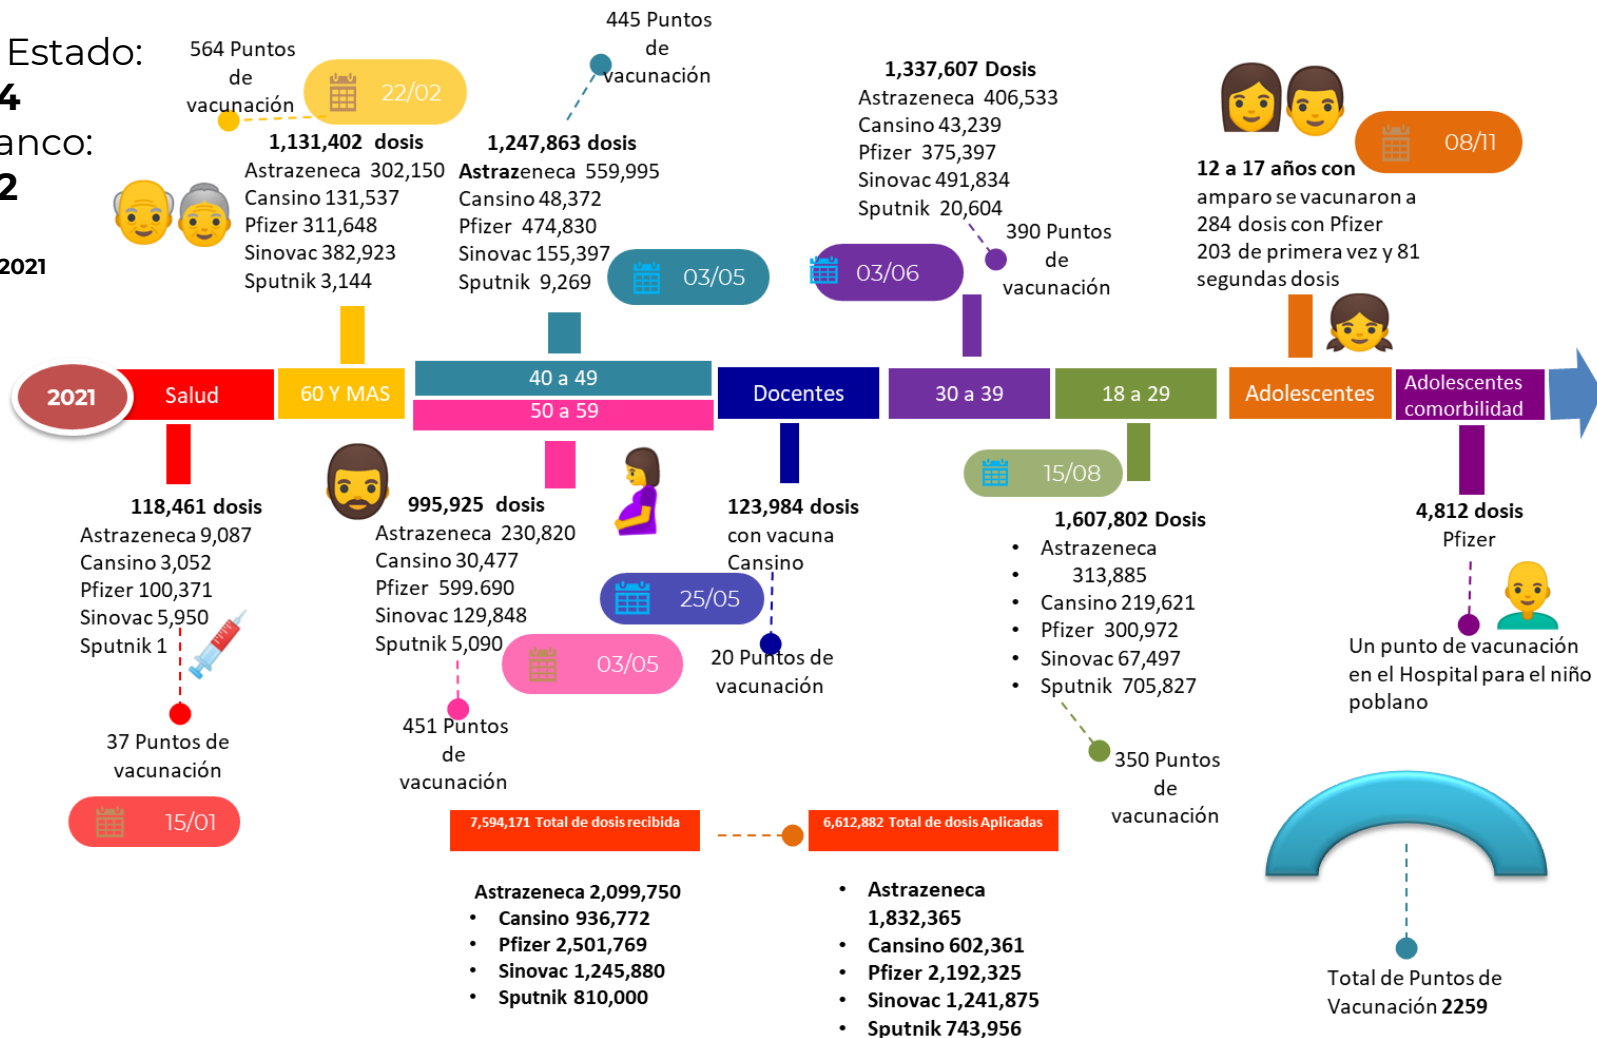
Estado:
4
anco:
2
2021

564 Puntos de vacunación
22/02
1,131,402 dosis
Astrazeneca 302,150
Cansino 131,537
Pfizer 311,648
Sinovac 382,923
Sputnik 3,144

445 Puntos de vacunación
1,247,863 dosis
Astrazeneca 559,995
Cansino 48,372
Pfizer 474,830
Sinovac 155,397
Sputnik 9,269
03/05

1,337,607 Dosis
Astrazeneca 406,533
Cansino 43,239
Pfizer 375,397
Sinovac 491,834
Sputnik 20,604
03/06
390 Puntos de vacunación

08/11
12 a 17 años con amparo se vacunaron a 284 dosis con Pfizer 203 de primera vez y 81 segundas dosis

2021
Salud
60 Y MAS
40 a 49
50 a 59
Docentes
30 a 39
18 a 29
Adolescentes
Adolescentes comorbilidad

118,461 dosis
Astrazeneca 9,087
Cansino 3,052
Pfizer 100,371
Sinovac 5,950
Sputnik 1
37 Puntos de vacunación
15/01

995,925 dosis
Astrazeneca 230,820
Cansino 30,477
Pfizer 599.690
Sinovac 129,848
Sputnik 5,090
03/05
451 Puntos de vacunación

123,984 dosis con vacuna Cansino
25/05
20 Puntos de vacunación

15/08
1,607,802 Dosis
• Astrazeneca 313,885
• Cansino 219,621
• Pfizer 300,972
• Sinovac 67,497
• Sputnik 705,827
350 Puntos de vacunación

4,812 dosis
Pfizer
Un punto de vacunación en el Hospital para el niño poblano

7,594,171 Total de dosis recibida
6,612,882 Total de dosis Aplicadas

Astrazeneca 2,099,750
• Cansino 936,772
• Pfizer 2,501,769
• Sinovac 1,245,880
• Sputnik 810,000

• Astrazeneca 1,832,365
• Cansino 602,361
• Pfizer 2,192,325
• Sinovac 1,241,875
• Sputnik 743,956

Total de Puntos de Vacunación 2259